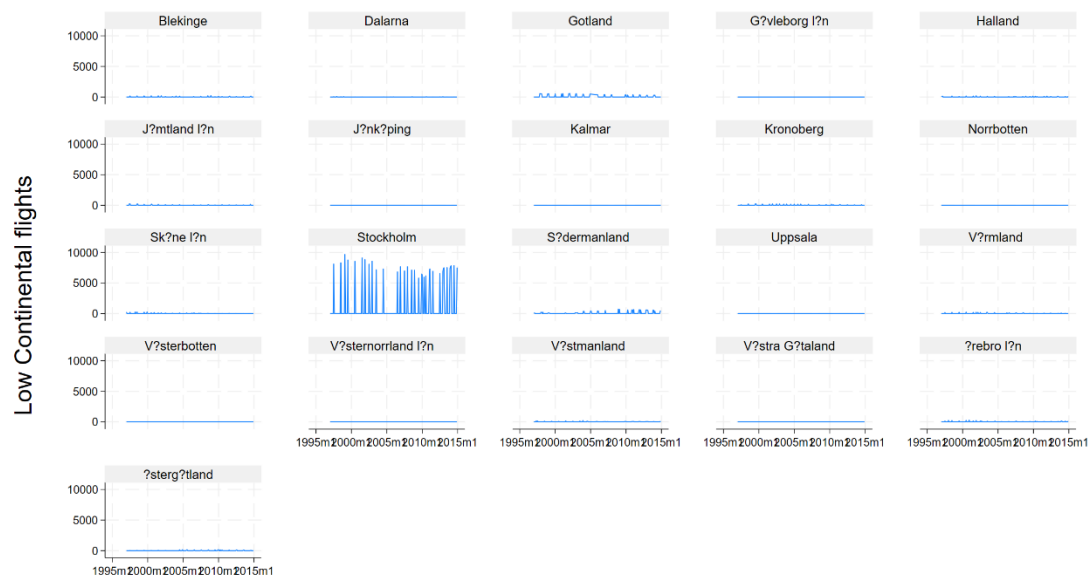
Low Continental flights

Blekinge
10000
5000
0

Dalarna

Gotland

G?vleborg l?n

Halland

J?mtland l?n
10000
5000
0

J?nk?ping

Kalmar

Kronoberg

Norrbotten

Sk?ne l?n
10000
5000
0

Stockholm

S?dermanland

Uppsala

V?rmland

V?sterbotten
10000
5000
0

V?sternorrland l?n
1995m1 2000m1 2005m1 2010m1 2015m1

V?stmanland
1995m1 2000m1 2005m1 2010m1 2015m1

V?stra G?taland
1995m1 2000m1 2005m1 2010m1 2015m1

?rebro l?n
1995m1 2000m1 2005m1 2010m1 2015m1

?sterg?tland
10000
5000
0
1995m1 2000m1 2005m1 2010m1 2015m1